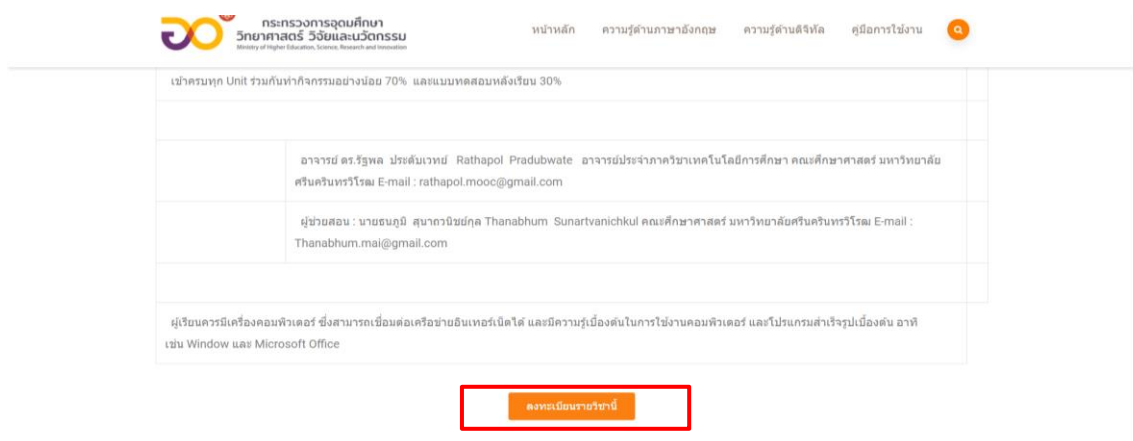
กระทรวงการอุดมศึกษา วิทยาศาสตร์ วิจัยและนวัตกรรม
Ministry of Higher Education, Science, Research and Innovation

หน้าหลัก ความรู้ด้านภาษาอังกฤษ ความรู้ด้านดิจิทัล คู่มือการใช้งาน

เข้าครบทุก Unit ร่วมกันทำกิจกรรมอย่างน้อย 70% และแบบทดสอบหลังเรียน 30%

อาจารย์ ดร.รัฐพล ประดับเวทย์ Rathapol Pradubwate อาจารย์ประจำภาควิชาเทคโนโลยีการศึกษา คณะศึกษาศาสตร์ มหาวิทยาลัยศรีนครินทรวิโรฒ E-mail : rathapol.mooc@gmail.com

ผู้ช่วยสอน : นายธนภูมิ สุนาถวนิชย์กุล Thanabhum Sunartvanichkul คณะศึกษาศาสตร์ มหาวิทยาลัยศรีนครินทรวิโรฒ E-mail : Thanabhum.mai@gmail.com

ผู้เรียนควรมีเครื่องคอมพิวเตอร์ ซึ่งสามารถเชื่อมต่อเครือข่ายอินเทอร์เน็ตได้ และมีความรู้เบื้องต้นในการใช้งานคอมพิวเตอร์ และโปรแกรมสำเร็จรูปเบื้องต้น อาทิ เช่น Window และ Microsoft Office

ลงทะเบียนรายวิชานี้